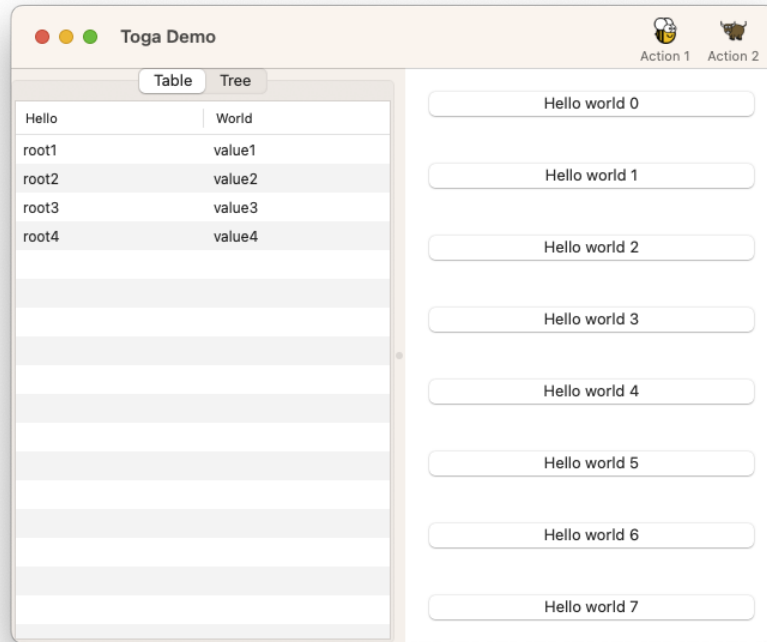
Toga Demo

Action 1 Action 2

Table Tree

| Hello | World |
|---|---|
| root1 | value1 |
| root2 | value2 |
| root3 | value3 |
| root4 | value4 |

Hello world 0

Hello world 1

Hello world 2

Hello world 3

Hello world 4

Hello world 5

Hello world 6

Hello world 7